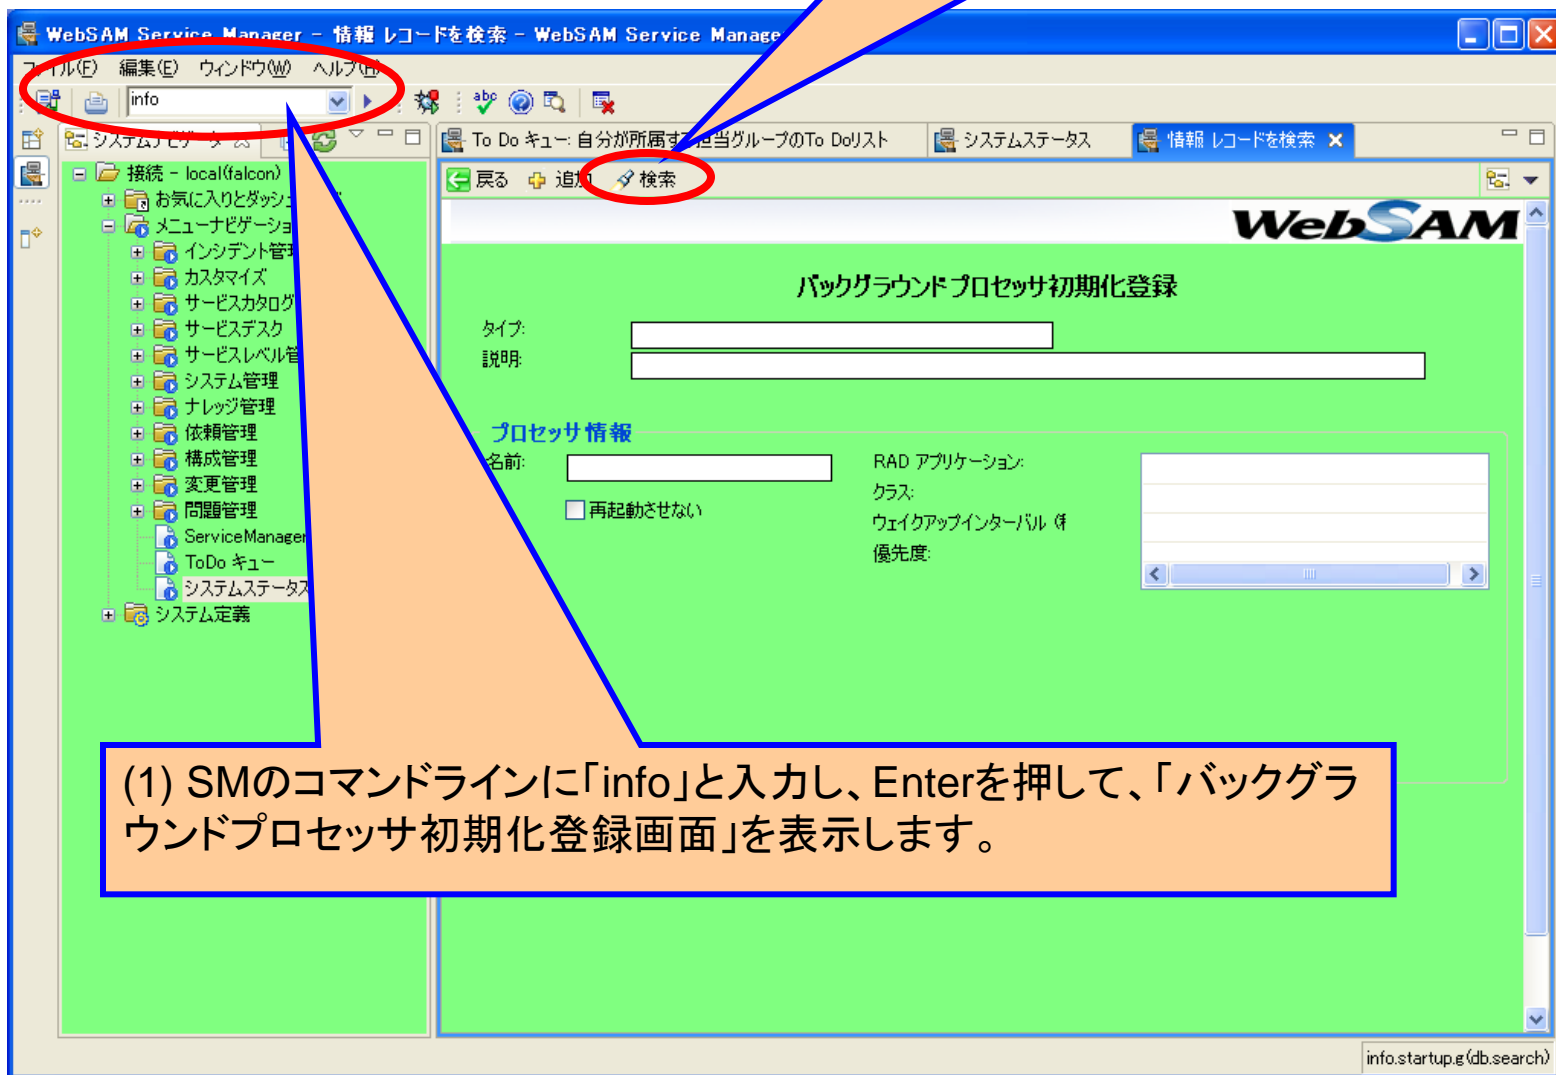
WebSAM Service Manager - 情報 レコードを検索 - WebSAM Service Manage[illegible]

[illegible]ァイル(F) 編集(E) ウィンドウ(W) ヘルプ(H)

info

システムナビゲータ

To Do キュー: 自分が所属する担当グループのTo Doリスト

システムステータス

情報 レコードを検索

接続 - local(falcon)
お気に入りとダッシュ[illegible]
メニューナビゲーショ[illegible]
インシデント管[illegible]
カスタマイズ
サービスカタログ
サービスデスク
サービスレベル管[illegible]
システム管理
ナレッジ管理
依頼管理
構成管理
変更管理
問題管理
ServiceManager
ToDo キュー
システムステータス
システム定義

戻る 追加 検索

WebSAM

バックグラウンドプロセッサ初期化登録

タイプ:
説明:

プロセッサ情報

名前:
再起動させない

RAD アプリケーション:
クラス:
ウェイクアップインターバル (
優先度:

(1) SMのコマンドラインに「info」と入力し、Enterを押して、「バックグラウンドプロセッサ初期化登録画面」を表示します。

info.startup.g(db.search)